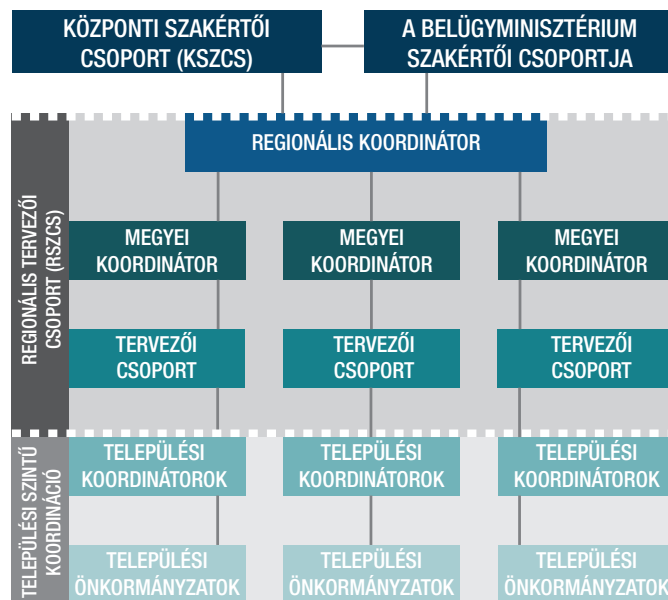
KÖZPONTI SZAKÉRTŐI CSOPORT (KSZCS)

A BELÜGYMINISZTÉRIUM SZAKÉRTŐI CSOPORTJA

REGIONÁLIS TERVEZŐI CSOPORT (RSZCS)

REGIONÁLIS KOORDINÁTOR

MEGYEI KOORDINÁTOR

MEGYEI KOORDINÁTOR

MEGYEI KOORDINÁTOR

TERVEZŐI CSOPORT

TERVEZŐI CSOPORT

TERVEZŐI CSOPORT

TELEPÜLÉSI SZINTŰ KOORDINÁCIÓ

TELEPÜLÉSI KOORDINÁTOROK

TELEPÜLÉSI KOORDINÁTOROK

TELEPÜLÉSI KOORDINÁTOROK

TELEPÜLÉSI ÖNKORMÁNYZATOK

TELEPÜLÉSI ÖNKORMÁNYZATOK

TELEPÜLÉSI ÖNKORMÁNYZATOK